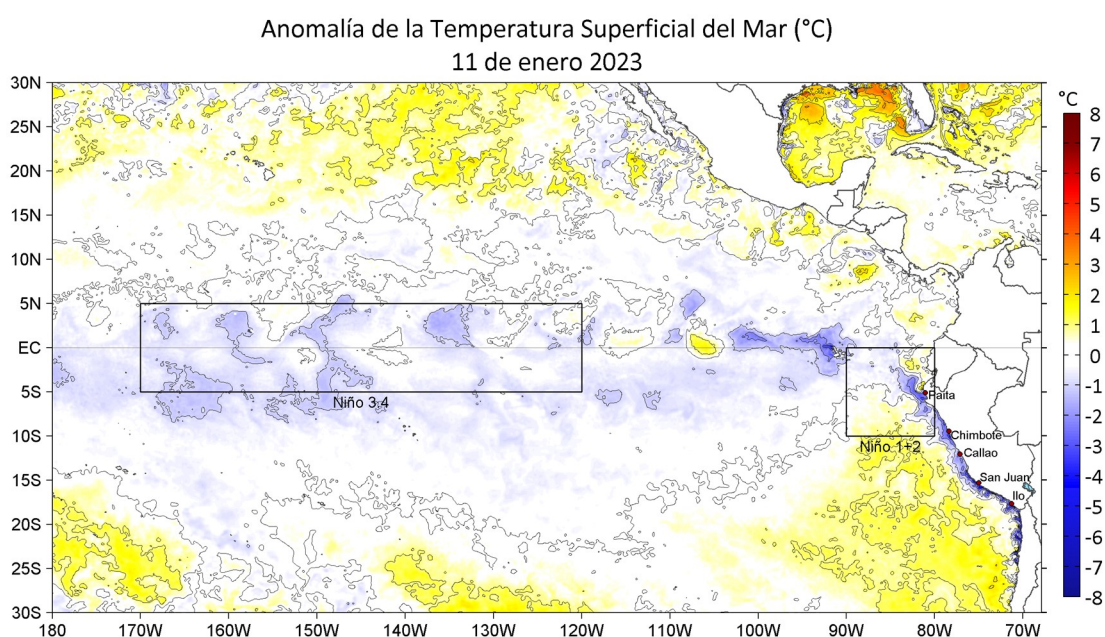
Anomalía de la Temperatura Superficial del Mar (°C)
11 de enero 2023

30N
25N
20N
15N
10N
5N
EC
5S
10S
15S
20S
25S
30S

180
170W
160W
150W
140W
130W
120W
110W
100W
90W
80W
70W

Niño 3.4
Niño 1+2
Paita
Chimbote
Callao
San Juan
Ilo

°C
8
7
6
5
4
3
2
1
0
-1
-2
-3
-4
-5
-6
-7
-8